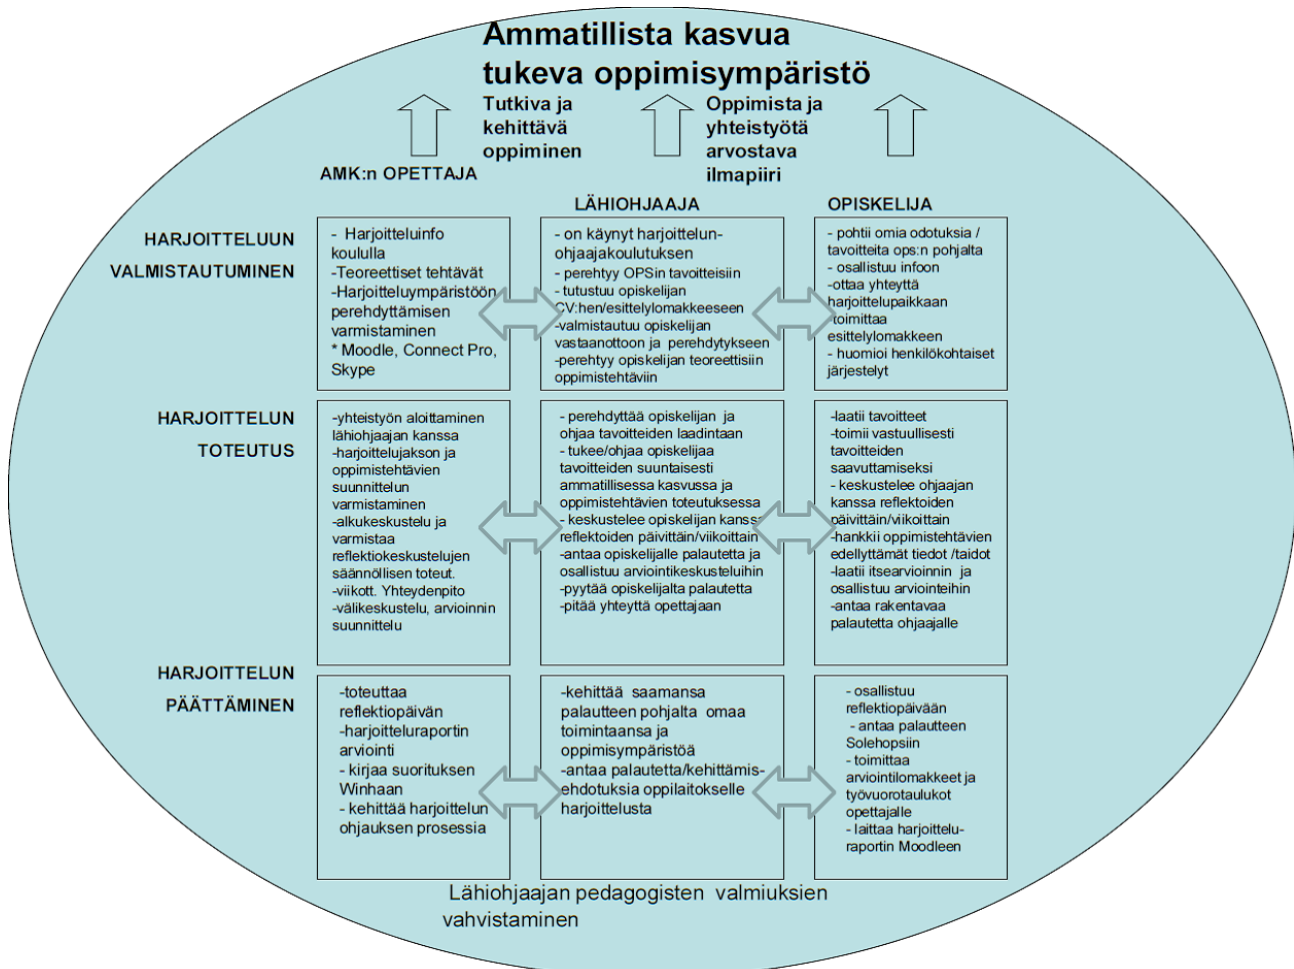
Ammatillista kasvua tukeva oppimisympäristö

Tutkiva ja kehittävä oppiminen

Oppimista ja yhteistyötä arvostava ilmapiiri

AMK:n OPETTAJA

LÄHIOHJAAJA

OPISKELIJA

HARJOITTELUUN VALMISTAUTUMINEN

- Harjoitteluinfo koululla
-Teoreettiset tehtävät
-Harjoitteluympäristöön perehdyttämisen varmistaminen
* Moodle, Connect Pro, Skype

- on käynyt harjoittelun-ohjaajakoulutuksen
- perehtyy OPSin tavoitteisiin
- tutustuu opiskelijan CV:hen/esittelylomakkeeseen
-valmistautuu opiskelijan vastaanottoon ja perehdytykseen
-perehtyy opiskelijan teoreettisiin oppimistehtäviin

- pohtii omia odotuksia / tavoitteita ops:n pohjalta
- osallistuu infoon
-ottaa yhteyttä harjoittelupaikkaan
toimittaa esittelylomakkeen
- huomioi henkilökohtaiset järjestelyt

HARJOITTELUN TOTEUTUS

-yhteistyön aloittaminen lähiohjaajan kanssa
-harjoittelujakson ja oppimistehtävien suunnittelun varmistaminen
-alkukeskustelu ja varmistaa reflektiokeskustelujen säännöllisen toteut.
-viikott. Yhteydenpito
-välikeskustelu, arvioinnin suunnittelu

- perehdyttää opiskelijan ja ohjaa tavoitteiden laadintaan
- tukee/ohjaa opiskelijaa tavoitteiden suuntaisesti ammatillisessa kasvussa ja oppimistehtävien toteutuksessa
- keskustelee opiskelijan kanssa reflektoiden päivittäin/viikoittain
-antaa opiskelijalle palautetta ja osallistuu arviointikeskusteluihin
-pyytää opiskelijalta palautetta
-pitää yhteyttä opettajaan

-laatii tavoitteet
-toimii vastuullisesti tavoitteiden saavuttamiseksi
- keskustelee ohjaajan kanssa reflektoiden päivittäin/viikoittain
-hankkii oppimistehtävien edellyttämät tiedot /taidot
-laatii itsearvioinnin ja osallistuu arviointeihin
-antaa rakentavaa palautetta ohjaajalle

HARJOITTELUN PÄÄTTÄMINEN

-toteuttaa reflektiopäivän
-harjoitteluraportin arviointi
- kirjaa suorituksen Winhaan
- kehittää harjoittelun ohjauksen prosessia

-kehittää saamansa palautteen pohjalta omaa toimintaansa ja oppimisympäristöä
-antaa palautetta/kehittämis-ehdotuksia oppilaitokselle harjoittelusta

- osallistuu reflektiopäivään
- antaa palautteen Solehopsiin
- toimittaa arviointilomakkeet ja työvuorotaulukot opettajalle
- laittaa harjoittelu-raportin Moodleen

Lähiohjaajan pedagogisten valmiuksien vahvistaminen